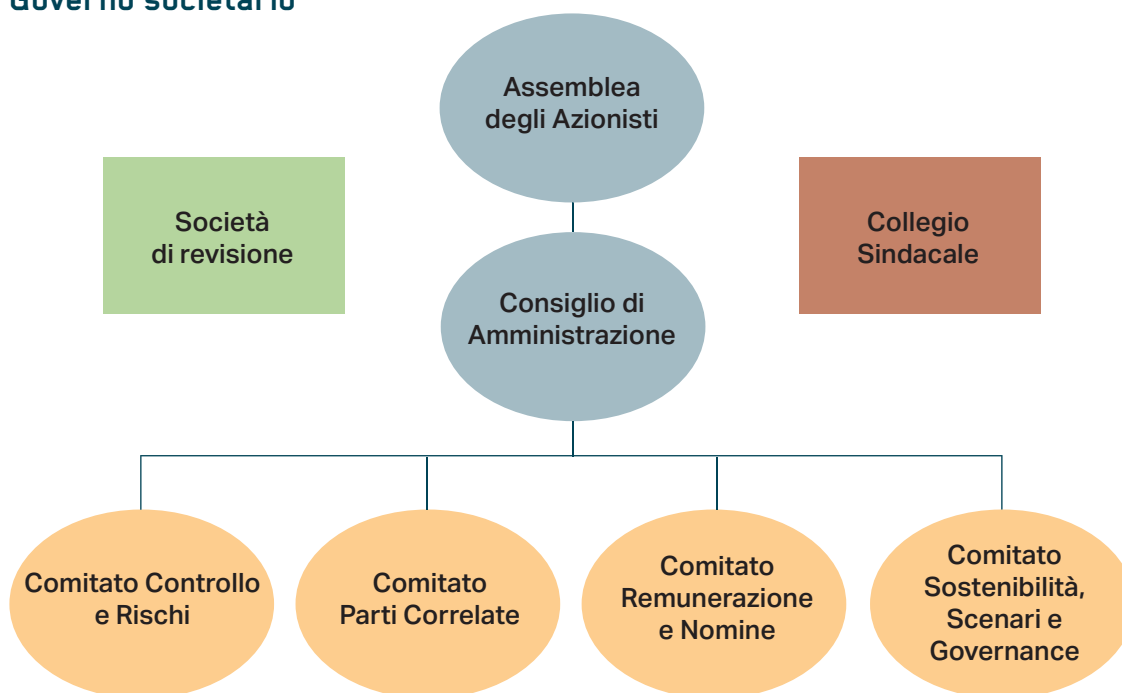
Governo societario

Assemblea degli Azionisti

Società di revisione

Collegio Sindacale

Consiglio di Amministrazione

Comitato Controllo e Rischi

Comitato Parti Correlate

Comitato Remunerazione e Nomine

Comitato Sostenibilità, Scenari e Governance